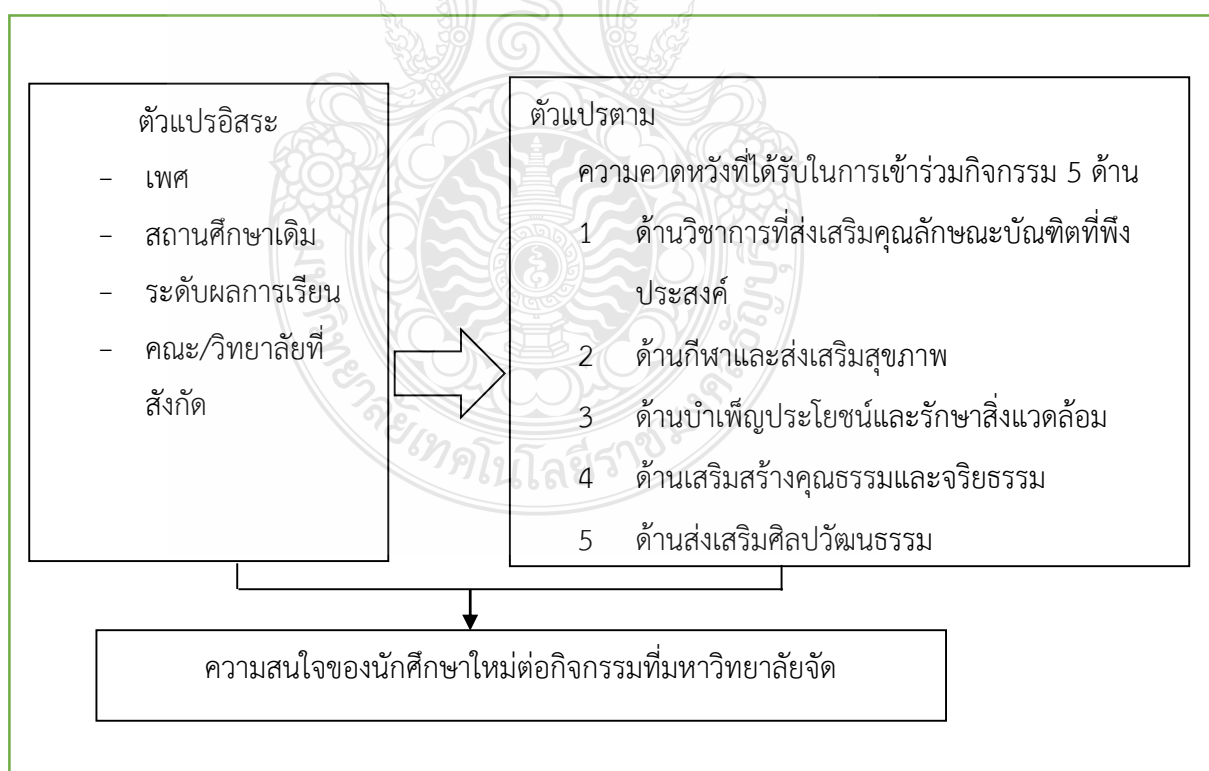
ตัวแปรอิสระ

- เพศ
- สถานศึกษาเดิม
- ระดับผลการเรียน
- คณะ/วิทยาลัยที่สังกัด

ตัวแปรตาม

ความคาดหวังที่ได้รับในการเข้าร่วมกิจกรรม 5 ด้าน

1 ด้านวิชาการที่ส่งเสริมคุณลักษณะบัณฑิตที่พึงประสงค์

2 ด้านกีฬาและส่งเสริมสุขภาพ

3 ด้านบำเพ็ญประโยชน์และรักษาสิ่งแวดล้อม

4 ด้านเสริมสร้างคุณธรรมและจริยธรรม

5 ด้านส่งเสริมศิลปวัฒนธรรม

ความสนใจของนักศึกษาใหม่ต่อกิจกรรมที่มหาวิทยาลัยจัด